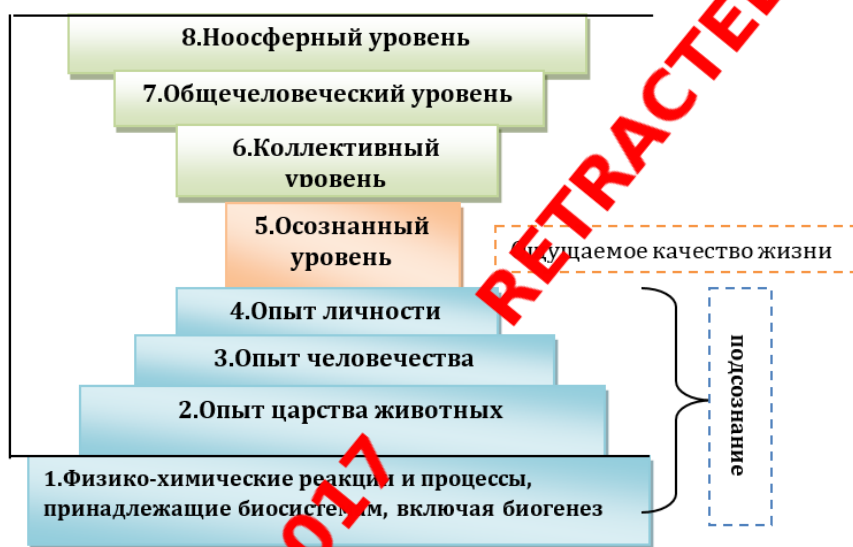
8.Ноосферный уровень

7.Общечеловеческий уровень

6.Коллективный уровень

5.Осознанный уровень

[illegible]щущаемое качество жизни

RETRACTED

4.Опыт личности

3.Опыт человечества

2.Опыт царства животных

подсознание

2017

1.Физико-химические реакции и процессы, принадлежащие биосистемам, включая биогенез